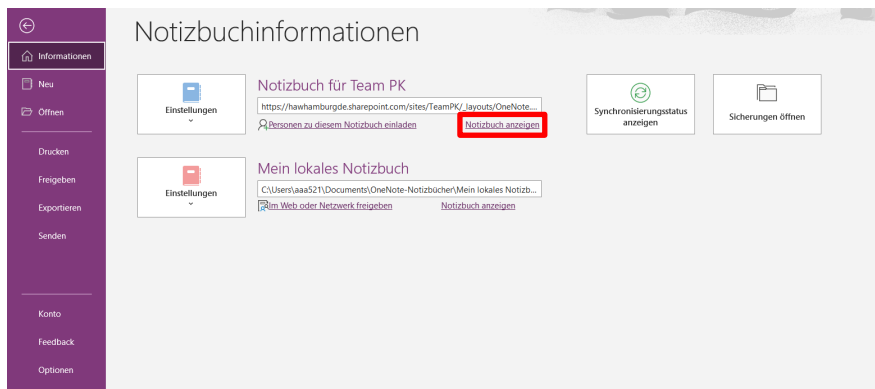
Informationen

Neu

Öffnen

Drucken

Freigeben

Exportieren

Senden

Konto

Feedback

Optionen

Notizbuchinformationen

Einstellungen

Notizbuch für Team PK

https://hawhamburgde.sharepoint.com/sites/TeamPK/_layouts/OneNote...

Personen zu diesem Notizbuch einladen

Notizbuch anzeigen

Synchronisierungsstatus anzeigen

Sicherungen öffnen

Einstellungen

Mein lokales Notizbuch

C:\Users\aaa521\Documents\OneNote-Notizbücher\Mein lokales Notizb...

Im Web oder Netzwerk freigeben

Notizbuch anzeigen